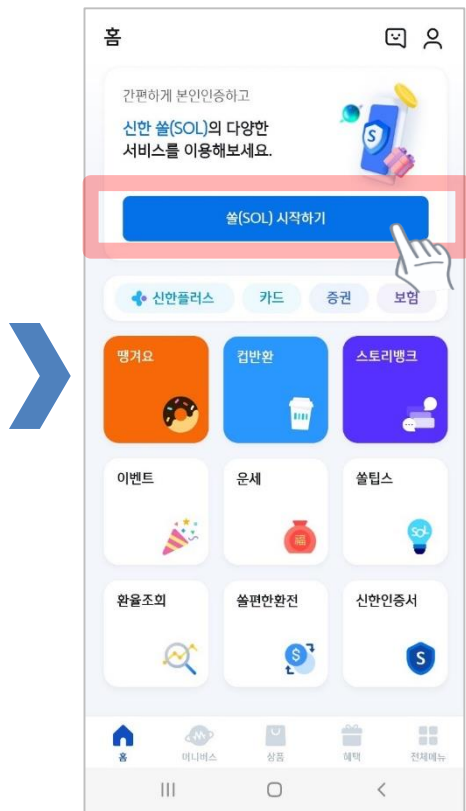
홈

간편하게 본인인증하고

신한 쏠(SOL)의 다양한 서비스를 이용해보세요.

쏠(SOL) 시작하기

신한플러스 카드 증권 보험

땡겨요

컵반환

스토리뱅크

이벤트

운세

쏠팁스

환율조회

쏠편한환전

신한인증서

홈 머니버스 상품 혜택 전체메뉴